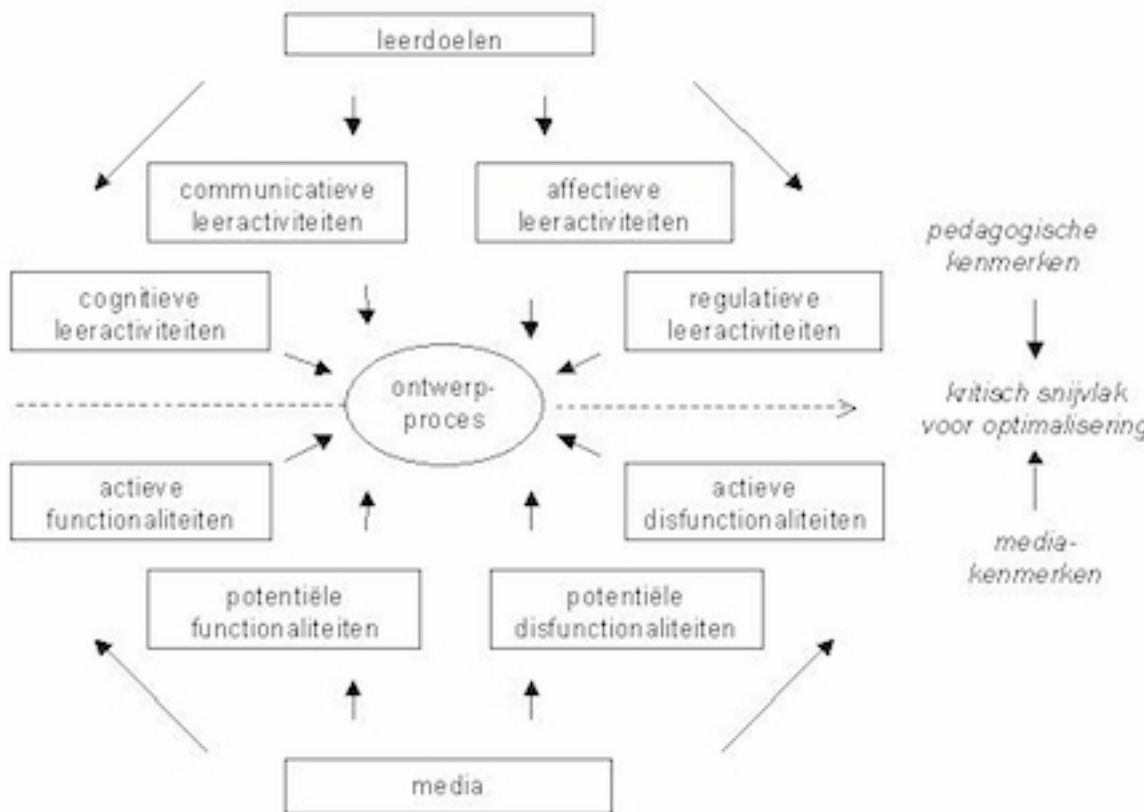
leerdoelen

communicatieve leeractiviteiten

affectieve leeractiviteiten

pedagogische kenmerken

cognitieve leeractiviteiten

regulatieve leeractiviteiten

ontwerpproces

kritisch snijvlak voor optimalisering

actieve functionaliteiten

actieve disfunctionaliteiten

mediakenmerken

potentiële functionaliteiten

potentiële disfunctionaliteiten

media